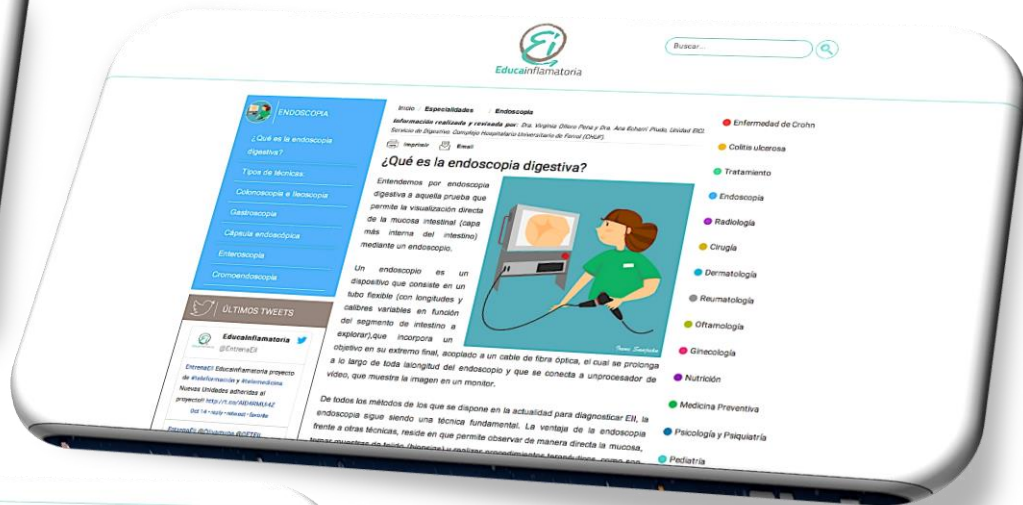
Ei
Educainflamatoria

Buscar...

ENDOSCOPIA

¿Qué es la endoscopia digestiva?

Tipos de técnicas

Colonoscopia e ileoscopia

Gastroscopia

Cápsula endoscópica

Enteroscopia

Cromoendoscopia

ÚLTIMOS TWEETS

Educainflamatoria
@EntreraEII

EntreraEII Educainflamatoria proyecto de #telefromación y #telemedicina Nuevas Unidades adheridas al proyecto!! http://t.co/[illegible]

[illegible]

Inicio Especialidades Endoscopia

Información realizada y revisada por: Dra. Virginia Olloro Pena y Dra. Ana Echarri Piudo. Unidad EICI. Servicio de Digestivo. Complejo Hospitalario Universitario de Ferrol (CHUF).

Imprimir Email

¿Qué es la endoscopia digestiva?

Entendemos por endoscopia digestiva a aquella prueba que permite la visualización directa de la mucosa intestinal (capa más interna del intestino) mediante un endoscopio.

Un endoscopio es un dispositivo que consiste en un tubo flexible (con longitudes y calibres variables en función del segmento de intestino a explorar),que incorpora un objetivo en su extremo final, acoplado a un cable de fibra óptica, el cual se prolonga a lo largo de toda lalongitud del endoscopio y que se conecta a unprocesador de video, que muestra la imagen en un monitor.

De todos los métodos de los que se dispone en la actualidad para diagnosticar EII, la endoscopia sigue siendo una técnica fundamental. La ventaja de la endoscopia frente a otras técnicas, reside en que permite observar de manera directa la mucosa, tomar muestras de tejido (biopsias) y realizar procedimientos terapéuticos, como son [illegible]

Enfermedad de Crohn
Colitis ulcerosa
Tratamiento
Endoscopia
Radiología
Cirugía
Dermatología
Reumatología
Oftamología
Ginecología
Nutrición
Medicina Preventiva
Psicología y Psiquiatría
Pediatría